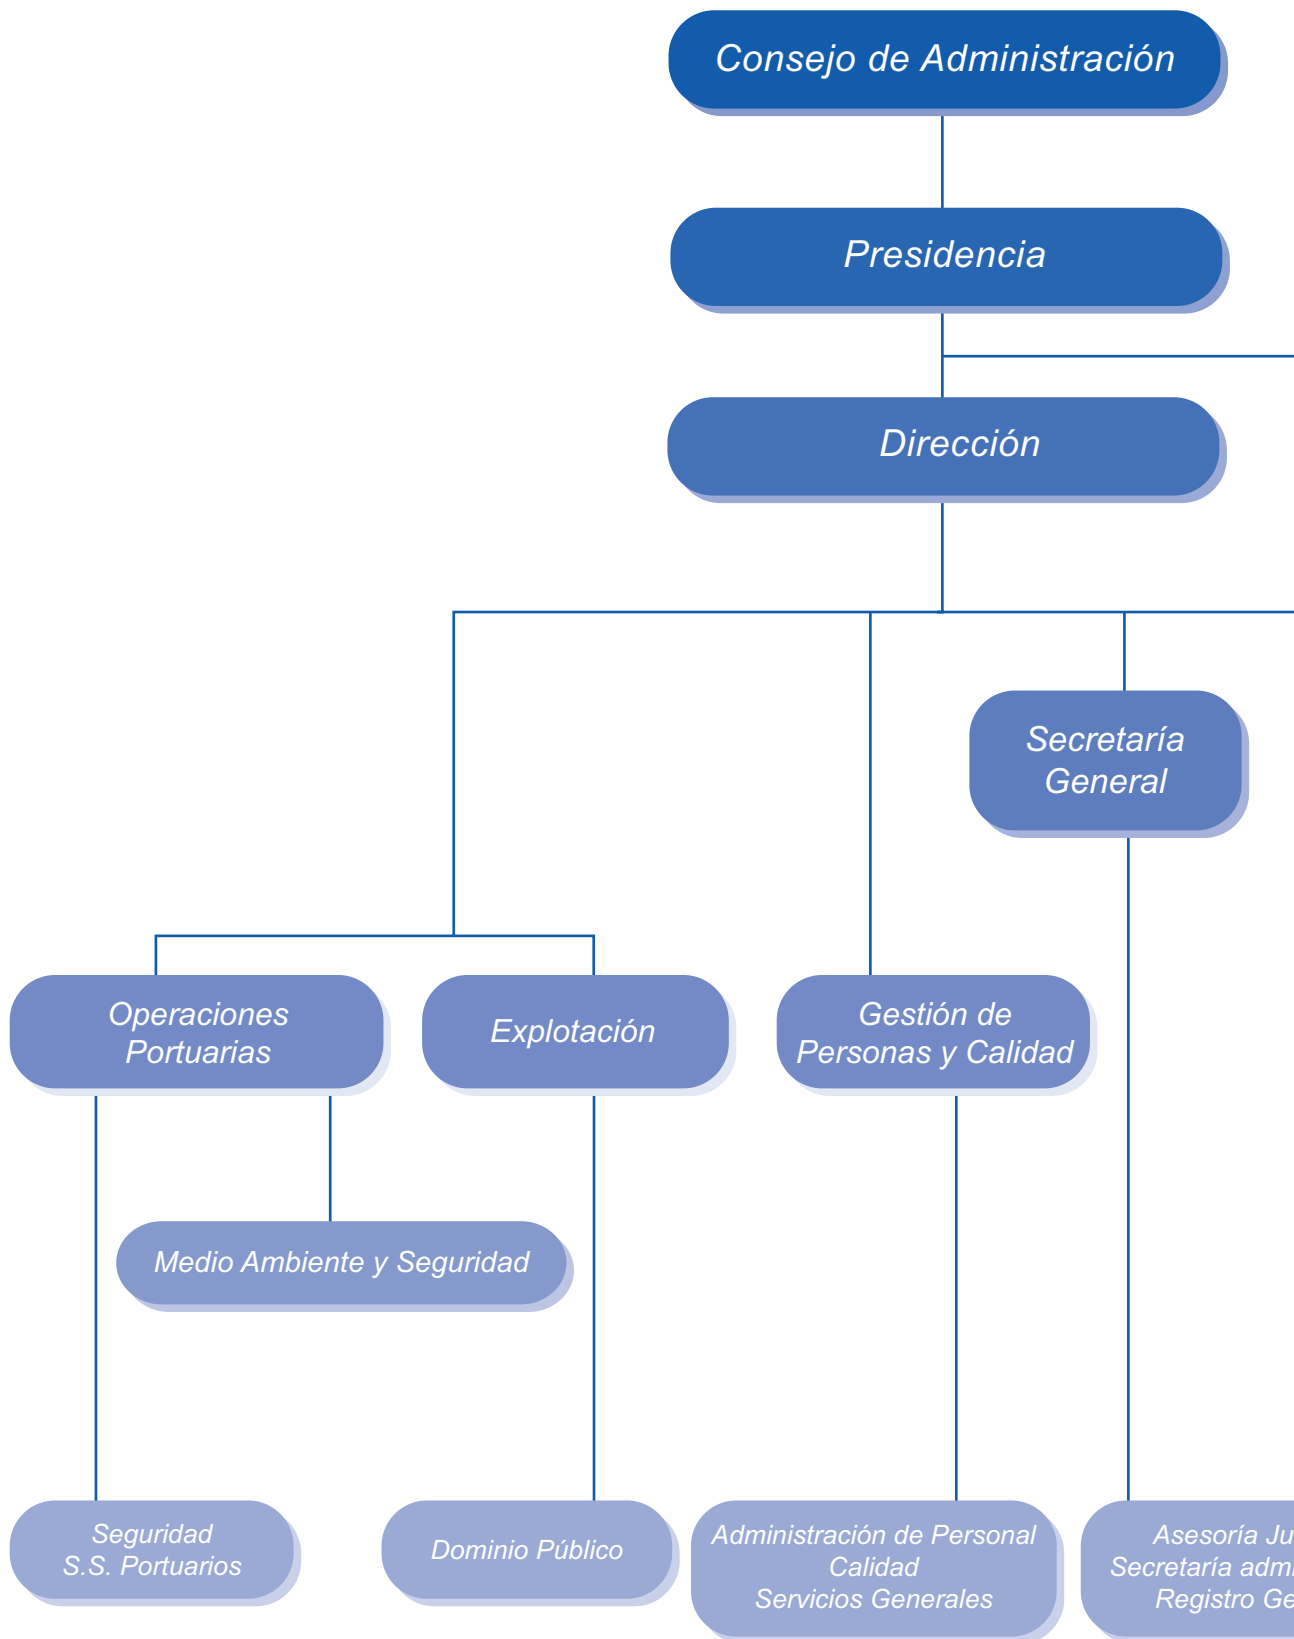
Consejo de Administración

Presidencia

Dirección

Secretaría General

Operaciones Portuarias

Explotación

Gestión de Personas y Calidad

Medio Ambiente y Seguridad

Seguridad
S.S. Portuarios

Dominio Público

Administración de Personal
Calidad
Servicios Generales

Asesoría Ju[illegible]
Secretaría adm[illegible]
Registro Ge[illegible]